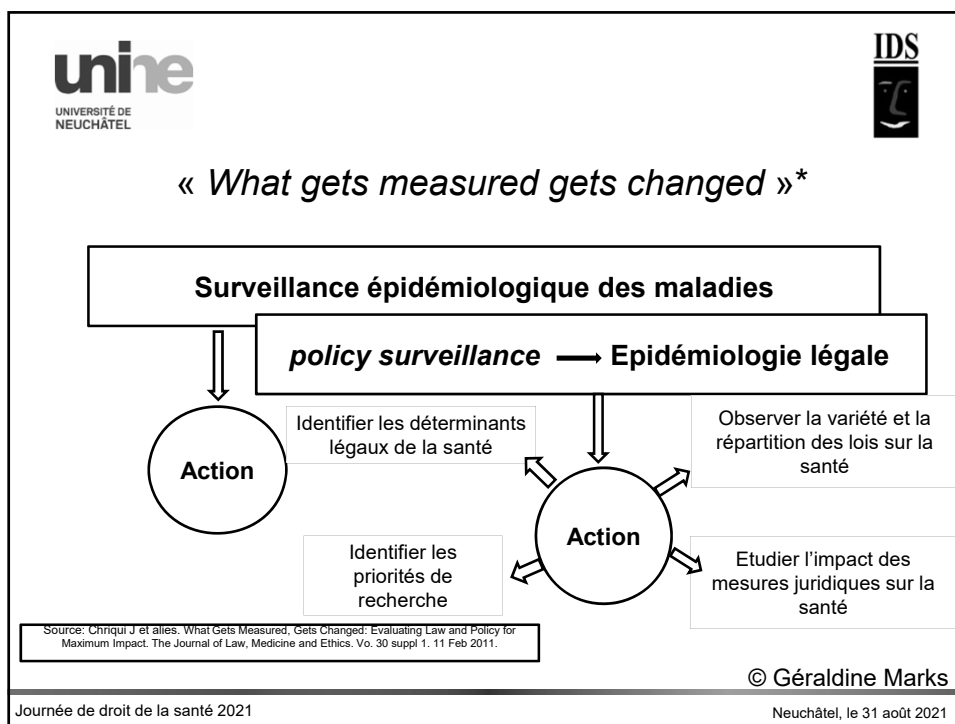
unine
UNIVERSITÉ DE NEUCHÂTEL

IDS

« *What gets measured gets changed* »*

**Surveillance épidémiologique des maladies**

***policy surveillance*** ⟶ **Epidémiologie légale**

**Action**

Identifier les déterminants légaux de la santé

Observer la variété et la répartition des lois sur la santé

**Action**

Identifier les priorités de recherche

Etudier l'impact des mesures juridiques sur la santé

Source: Chriqui J et allies. What Gets Measured, Gets Changed: Evaluating Law and Policy for Maximum Impact. The Journal of Law, Medicine and Ethics. Vo. 30 suppl 1. 11 Feb 2011.

© Géraldine Marks

Journée de droit de la santé 2021

Neuchâtel, le 31 août 2021